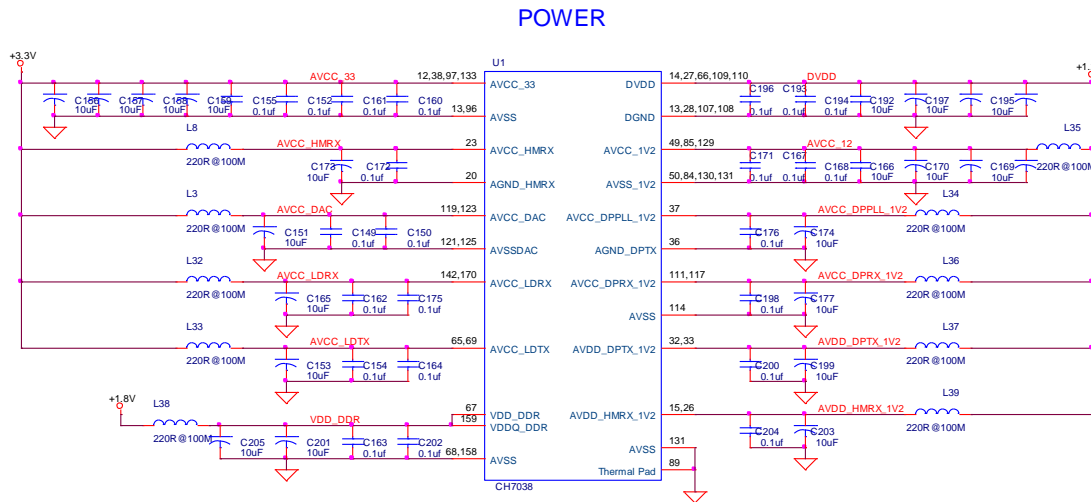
POWER

+3.3V

U1

AVCC_33 12,38,97,133 AVCC_33
C188 10uF C187 10uF C168 10uF C189 10uF C155 0.1uf C152 0.1uf C161 0.1uf C160 0.1uf
13,96 AVSS

L8 220R@100M
AVCC_HMRX 23 AVCC_HMRX
C173 10uF C172 0.1uf
20 AGND_HMRX

L3 220R@100M
AVCC_DAC 119,123 AVCC_DAC
C151 10uF C149 0.1uf C150 0.1uf
121,125 AVSSDAC

L32 220R@100M
AVCC_LDRX 142,170 AVCC_LDRX
C165 10uF C162 0.1uf C175 0.1uf

L33 220R@100M
AVCC_LDTX 65,69 AVCC_LDTX
C153 10uF C154 0.1uf C164 0.1uf

+1.8V
L38 220R@100M
VDD_DDR 67 VDD_DDR
159 VDDQ_DDR
C205 10uF C201 10uF C163 0.1uf C202 0.1uf
68,158 AVSS

CH7038

DVDD 14,27,66,109,110 DVDD
C196 0.1uf C193 0.1uf C194 0.1uf C192 10uF C197 10uF C195 10uF
DGND 13,28,107,108

+1.

AVCC_1V2 49,85,129 AVCC_12
L35 220R@100M
C171 0.1uf C167 0.1uf C168 0.1uf C166 10uF C170 10uF C169 10uF
AVSS_1V2 50,84,130,131

AVCC_DPPLL_1V2 37 AVCC_DPPLL_1V2
L34 220R@100M
C176 0.1uf C174 10uF
AGND_DPTX 36

AVCC_DPRX_1V2 111,117 AVCC_DPRX_1V2
L36 220R@100M
C198 0.1uf C177 10uF
AVSS 114

AVDD_DPTX_1V2 32,33 AVDD_DPTX_1V2
L37 220R@100M
C200 0.1uf C199 10uF

AVDD_HMRX_1V2 15,26 AVDD_HMRX_1V2
L39 220R@100M
C204 0.1uf C203 10uF
AVSS 131
Thermal Pad 89